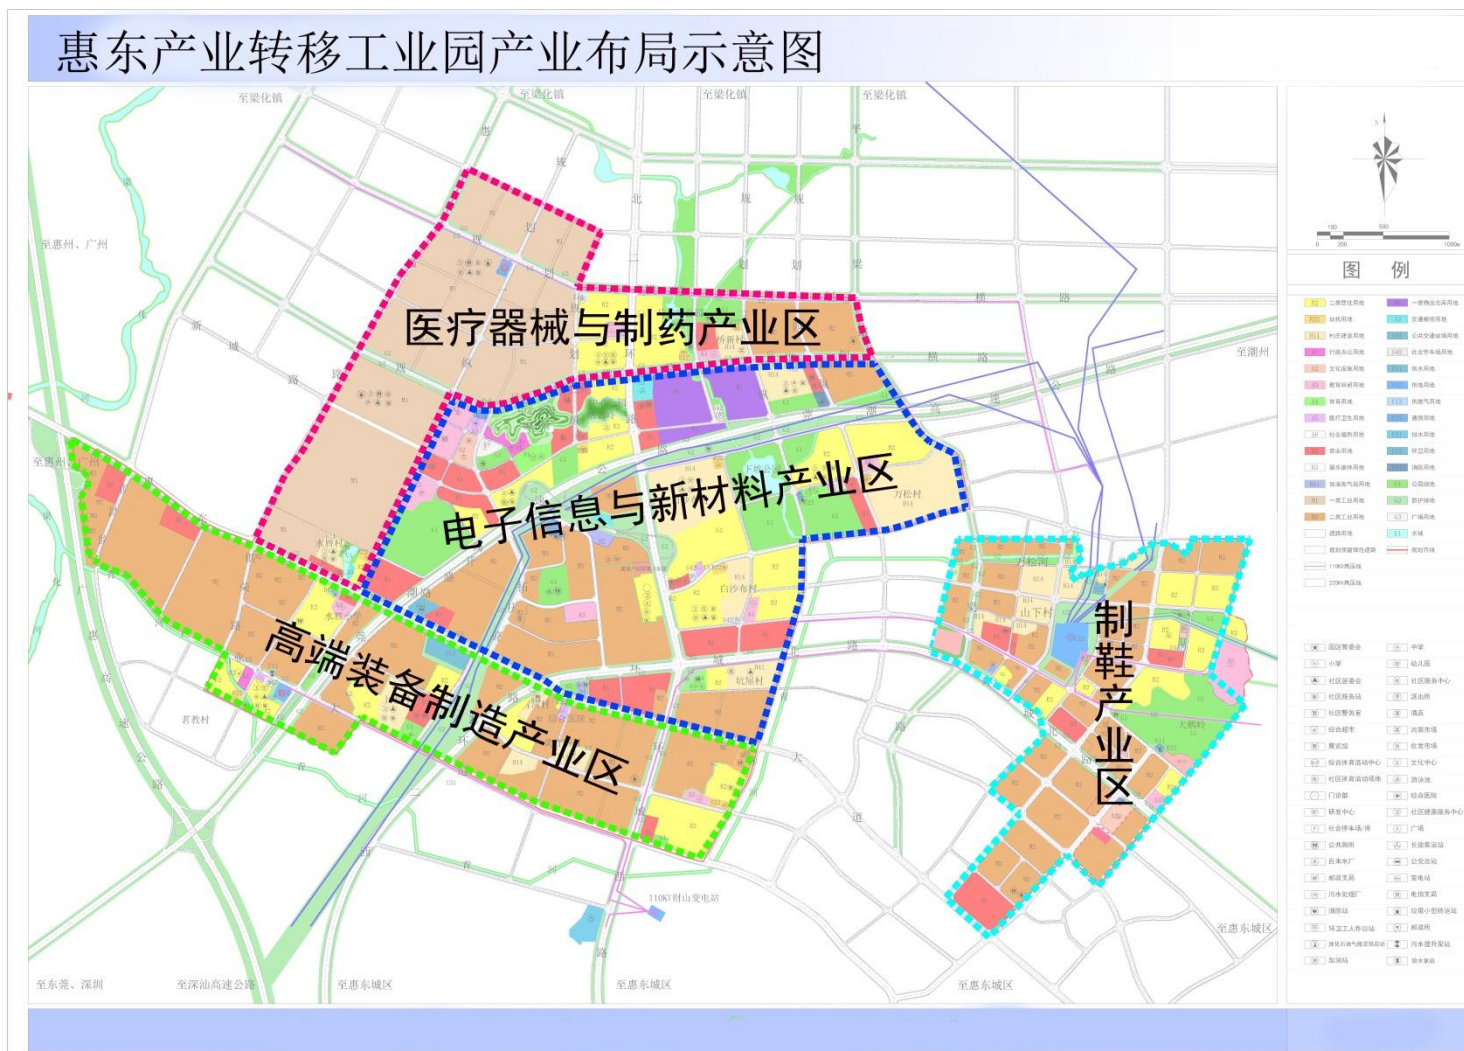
惠东产业转移工业园产业布局示意图

至梁化镇
至梁化镇
至梁化镇
至梁化镇
至惠州、广州
至惠州
至潮州

医疗器械与制药产业区

电子信息与新材料产业区

高端装备制造产业区

制鞋产业区

永辉村
新村
万松村
白沙布村
坑尾村
若教村
山下村
大鹏岭

110KV财山变电站

至东莞、深圳
至深汕高速公路
至惠东城区
至惠东城区
至惠东城区
至惠东城区

图 例